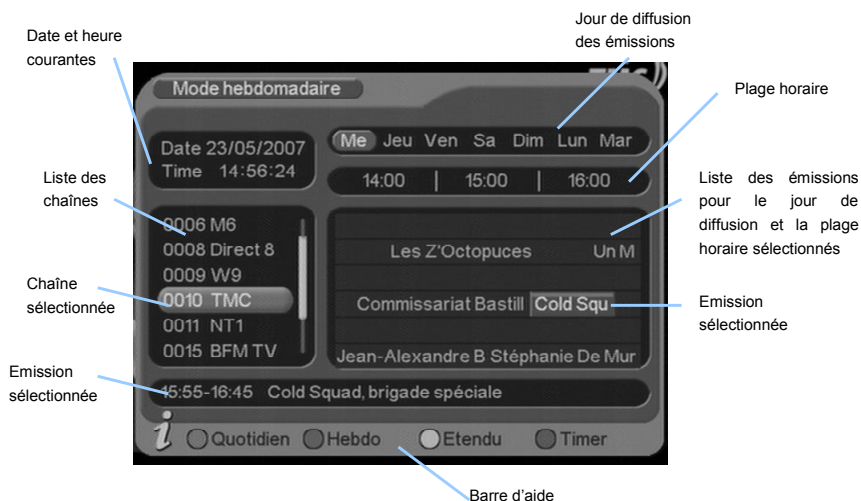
Date et heure courantes

Jour de diffusion des émissions

Mode hebdomadaire

TMC

Plage horaire

Date 23/05/2007
Time 14:56:24

Me Jeu Ven Sa Dim Lun Mar

14:00 | 15:00 | 16:00

Liste des chaînes

0006 M6
0008 Direct 8
0009 W9
0010 TMC
0011 NT1
0015 BFM TV

Les Z'Octopuces Un M

Commissariat Bastill Cold Squ

Jean-Alexandre B Stéphanie De Mur

Liste des émissions pour le jour de diffusion et la plage horaire sélectionnés

Chaîne sélectionnée

Emission sélectionnée

Emission sélectionnée

15:55-16:45 Cold Squad, brigade spéciale

i Quotidien Hebdo Etendu Timer

Barre d'aide